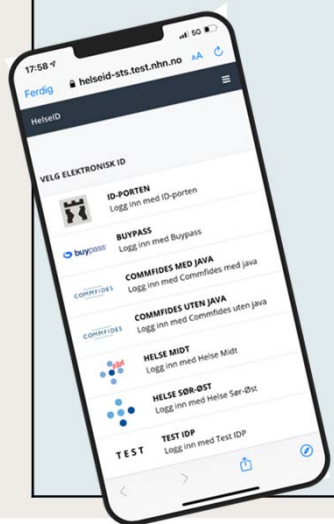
17:58
5G
Ferdig
helseid-sts.test.nhn.no
AA
HelseID
VELG ELEKTRONISK ID
ID-PORTEN
Logg inn med ID-porten
buypass
BUYPASS
Logg inn med Buypass
COMMFIDES
COMMFIDES MED JAVA
Logg inn med Commfides med java
COMMFIDES
COMMFIDES UTEN JAVA
Logg inn med Commfides uten java
HELSE MIDT
Logg inn med Helse Midt
HELSE SØR-ØST
Logg inn med Helse Sør-Øst
TEST
TEST IDP
Logg inn med Test IDP